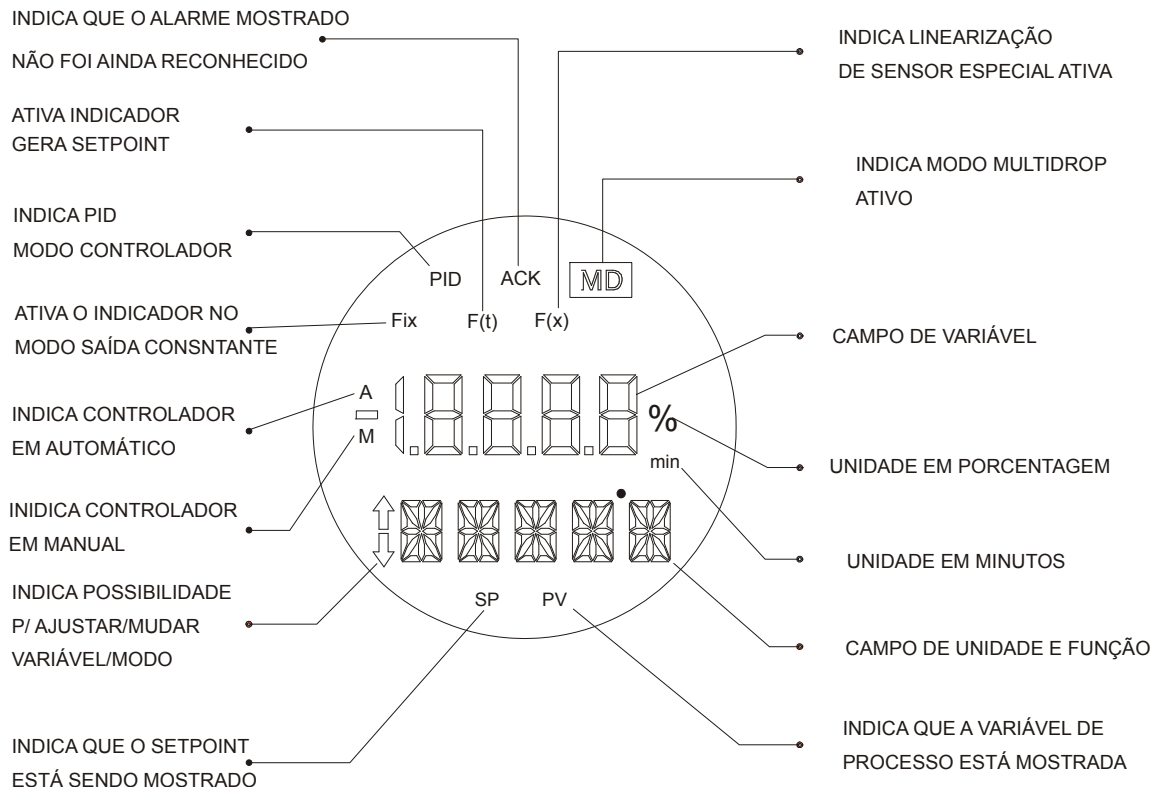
INDICA QUE O ALARME MOSTRADO
NÃO FOI AINDA RECONHECIDO

INDICA LINEARIZAÇÃO
DE SENSOR ESPECIAL ATIVA

ATIVA INDICADOR
GERA SETPOINT

INDICA MODO MULTIDROP
ATIVO

INDICA PID
MODO CONTROLADOR

PID
ACK
MD

ATIVA O INDICADOR NO
MODO SAÍDA CONSNTANTE

Fix
F(t)
F(x)

CAMPO DE VARIÁVEL

A
M

INDICA CONTROLADOR
EM AUTOMÁTICO

%

UNIDADE EM PORCENTAGEM

min

INIDICA CONTROLADOR
EM MANUAL

UNIDADE EM MINUTOS

INDICA POSSIBILIDADE
P/ AJUSTAR/MUDAR
VARIÁVEL/MODO

SP
PV

CAMPO DE UNIDADE E FUNÇÃO

INDICA QUE A VARIÁVEL DE
PROCESSO ESTÁ MOSTRADA

INDICA QUE O SETPOINT
ESTÁ SENDO MOSTRADO